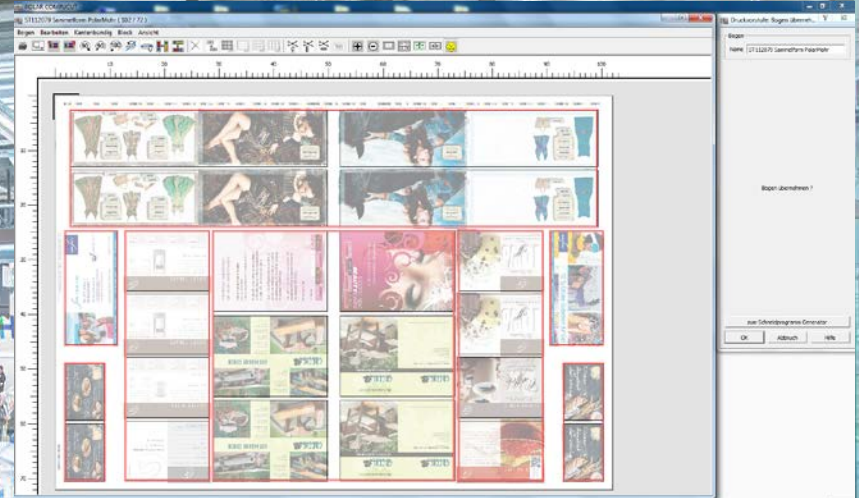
POLAR COMPUCUT

ST12079 Sammelform PolarMohr ( 582 / 72 )

Bogen Bearbeiten Kantenbündig Block Ansicht

Druckerstelle: Bogen übernehm...

Bogen

Name ST12079 Sammelform PolarMohr

Bogen übernehmen ?

zum Schneidprogramm-Generator

OK Abbruch Hilfe